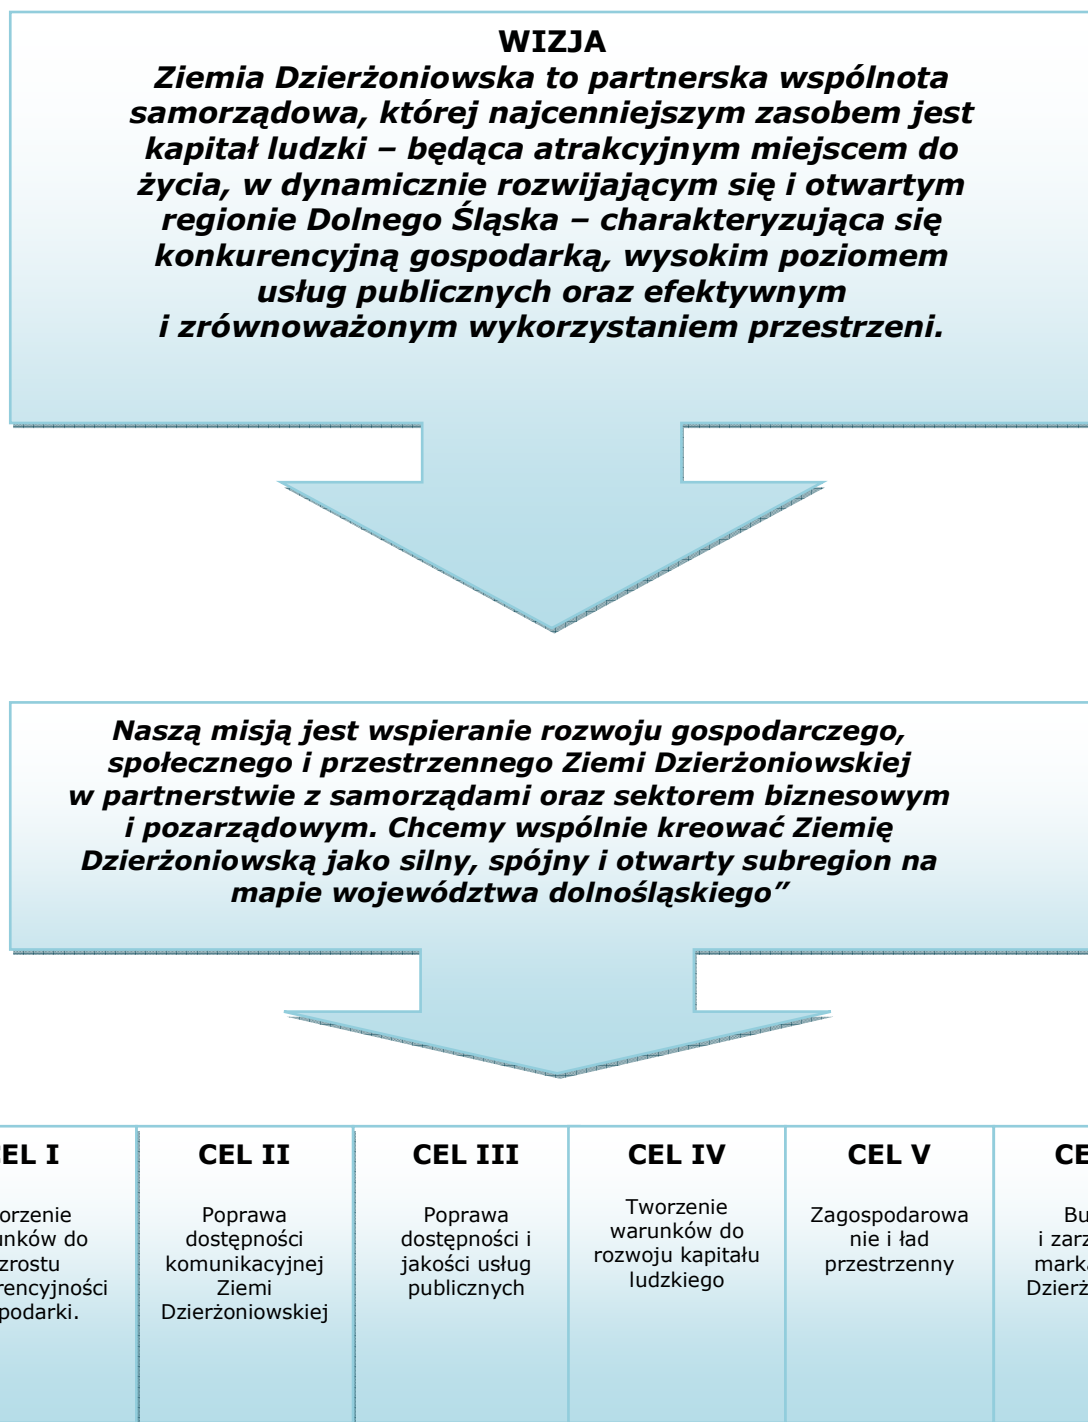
WIZJA

Ziemia Dzierżoniowska to partnerska wspólnota samorządowa, której najcenniejszym zasobem jest kapitał ludzki – będąca atrakcyjnym miejscem do życia, w dynamicznie rozwijającym się i otwartym regionie Dolnego Śląska – charakteryzująca się konkurencyjną gospodarką, wysokim poziomem usług publicznych oraz efektywnym i zrównoważonym wykorzystaniem przestrzeni.

Naszą misją jest wspieranie rozwoju gospodarczego, społecznego i przestrzennego Ziemi Dzierżoniowskiej w partnerstwie z samorządami oraz sektorem biznesowym i pozarządowym. Chcemy wspólnie kreować Ziemię Dzierżoniowską jako silny, spójny i otwarty subregion na mapie województwa dolnośląskiego"

| EL I | CEL II | CEL III | CEL IV | CEL V | CE |
|---|---|---|---|---|---|
| orzenie unków do zrostu rencyjności podarki. | Poprawa dostępności komunikacyjnej Ziemi Dzierżoniowskiej | Poprawa dostępności i jakości usług publicznych | Tworzenie warunków do rozwoju kapitału ludzkiego | Zagospodarowanie i ład przestrzenny | Bu i zarz mark Dzierż |